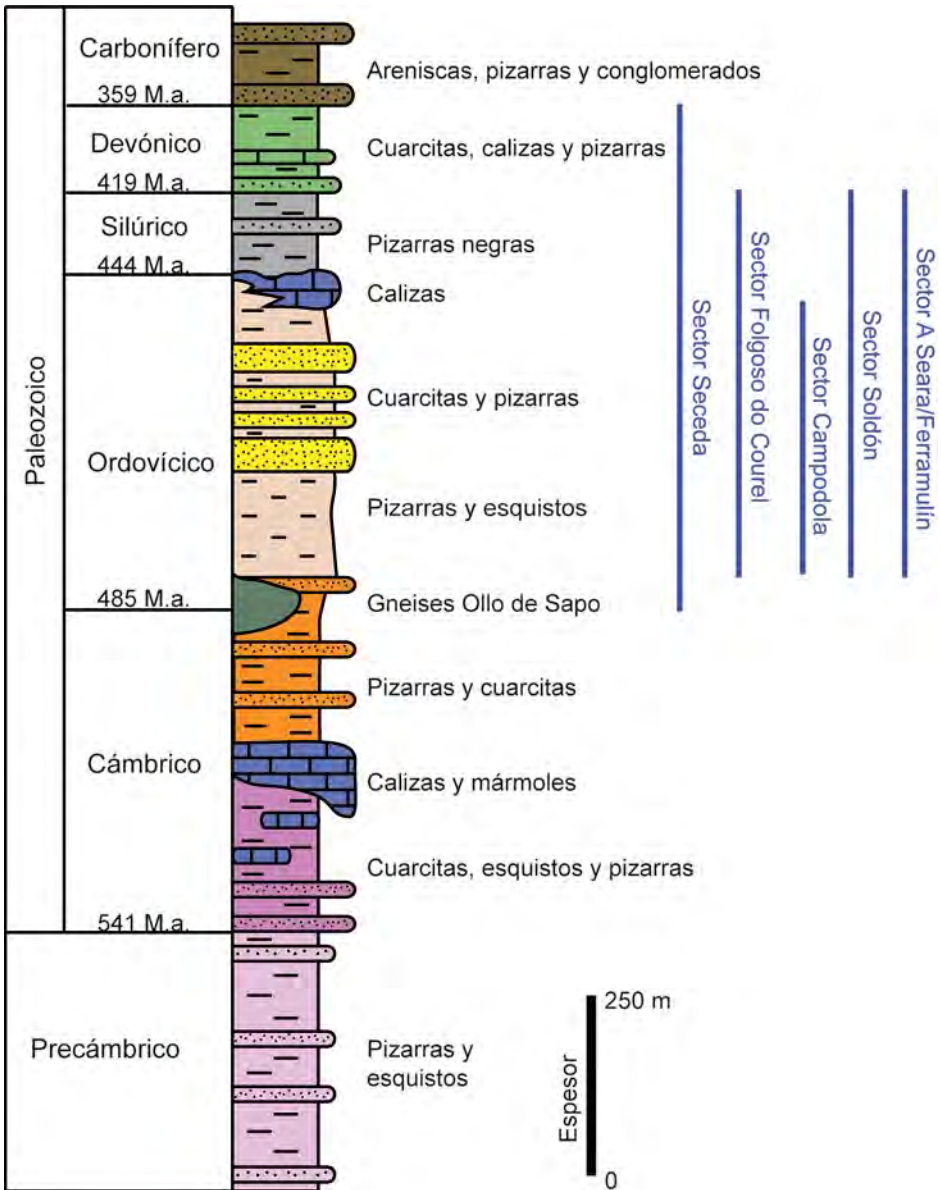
Paleozoico

Carbonífero
359 M.a.
Devónico
419 M.a.
Silúrico
444 M.a.
Ordovícico
485 M.a.
Cámbrico
541 M.a.
Precámbrico

Areniscas, pizarras y conglomerados
Cuarcitas, calizas y pizarras
Pizarras negras
Calizas
Cuarcitas y pizarras
Pizarras y esquistos
Gneises Ollo de Sapo
Pizarras y cuarcitas
Calizas y mármoles
Cuarcitas, esquistos y pizarras
Pizarras y esquistos

Sector Seceda
Sector Folgoso do Courel
Sector Campodola
Sector Soldón
Sector A Seara/Ferramulín

250 m
Espesor
0